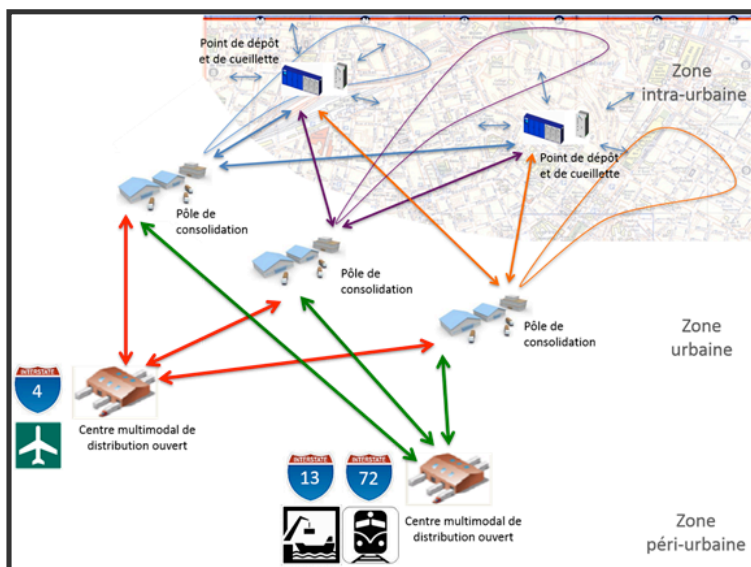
Point de dépôt et de cueillette

Zone intra-urbaine

Point de dépôt et de cueillette

Pôle de consolidation

Pôle de consolidation

Pôle de consolidation

Zone urbaine

INTERSTATE
4

Centre multimodal de distribution ouvert

INTERSTATE
13

INTERSTATE
72

Centre multimodal de distribution ouvert

Zone péri-urbaine